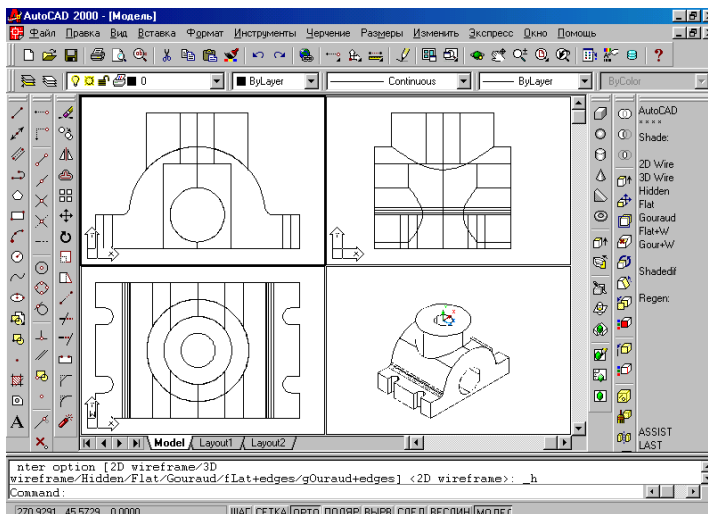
AutoCAD 2000 - [Модель]

Файл Правка Вид Вставка Формат Инструменты Черчение Размеры Изменить Экспресс Окно Помощь

0

ByLayer

Continuous

ByLayer

ByColor

AutoCAD
* * * *
Shade:

2D Wire
3D Wire
Hidden
Flat
Gouraud
Flat+W
Gour+W

Shadedif

Regen:

ASSIST
LAST

Model
Layout1
Layout2

nter option [2D wireframe/3D wireframe/Hidden/Flat/Gouraud/fLat+edges/gOuraud+edges] <2D wireframe>: _h
Command:

270.9291, 45.5729 , 0.0000
ШАГ СЕТКА ОРТО ПОЛЯР ВЫРВ СЛЕД ВЕСЛИН МОДЕЛ